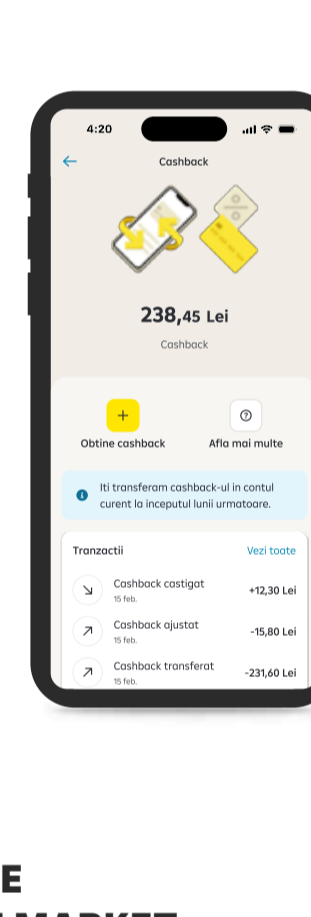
4:20

Cashback

238,45 Lei

Cashback

Obtine cashback

Afla mai multe

Iti transferam cashback-ul in contul curent la inceputul lunii urmatoare.

Tranzactii

Vezi toate

Cashback castigat
15 feb.
+12,30 Lei

Cashback ajustat
15 feb.
-15,80 Lei

Cashback transferat
15 feb.
-231,60 Lei

E
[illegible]